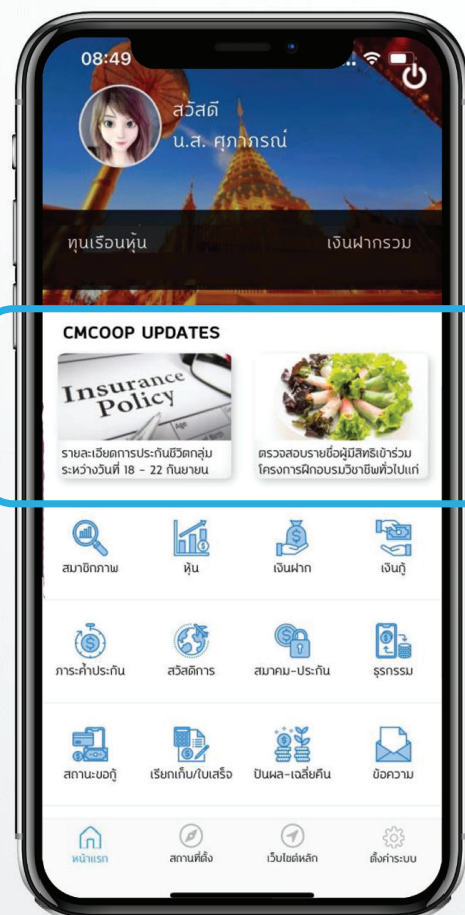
08:49

สวัสดี
น.ส. ศุภาภรณ์

ทุนเรือนหุ้น

เงินฝากรวม

CMCOOP UPDATES

Insurance Policy

รายละเอียดการประกันชีวิตกลุ่ม ระหว่างวันที่ 18 - 22 กันยายน

ตรวจสอบรายชื่อผู้มีสิทธิเข้าร่วม โครงการฝึกอบรมวิชาชีพทั่วไปแก่

สมาชิกภาพ

หุ้น

เงินฝาก

เงินกู้

ภาระค้ำประกัน

สวัสดิการ

สมาคม-ประกัน

ธุรกรรม

สถานะขอกู้

เรียกเก็บ/ใบเสร็จ

ปันผล-เฉลี่ยคืน

ข้อความ

หน้าแรก

สถานที่ตั้ง

เว็บไซต์หลัก

ตั้งค่าระบบ